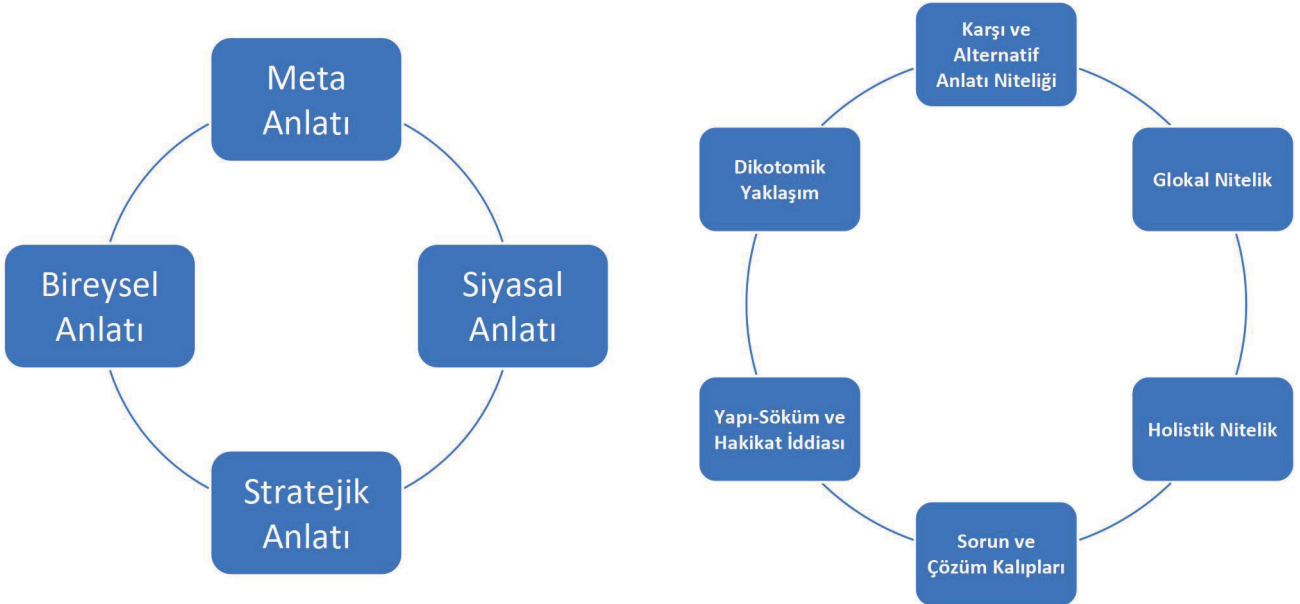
Meta Anlatı

Bireysel Anlatı

Siyasal Anlatı

Stratejik Anlatı

Karşı ve Alternatif Anlatı Niteliği

Dikotomik Yaklaşım

Glokal Nitelik

Yapı-Söküm ve Hakikat İddiası

Holistik Nitelik

Sorun ve Çözüm Kalıpları